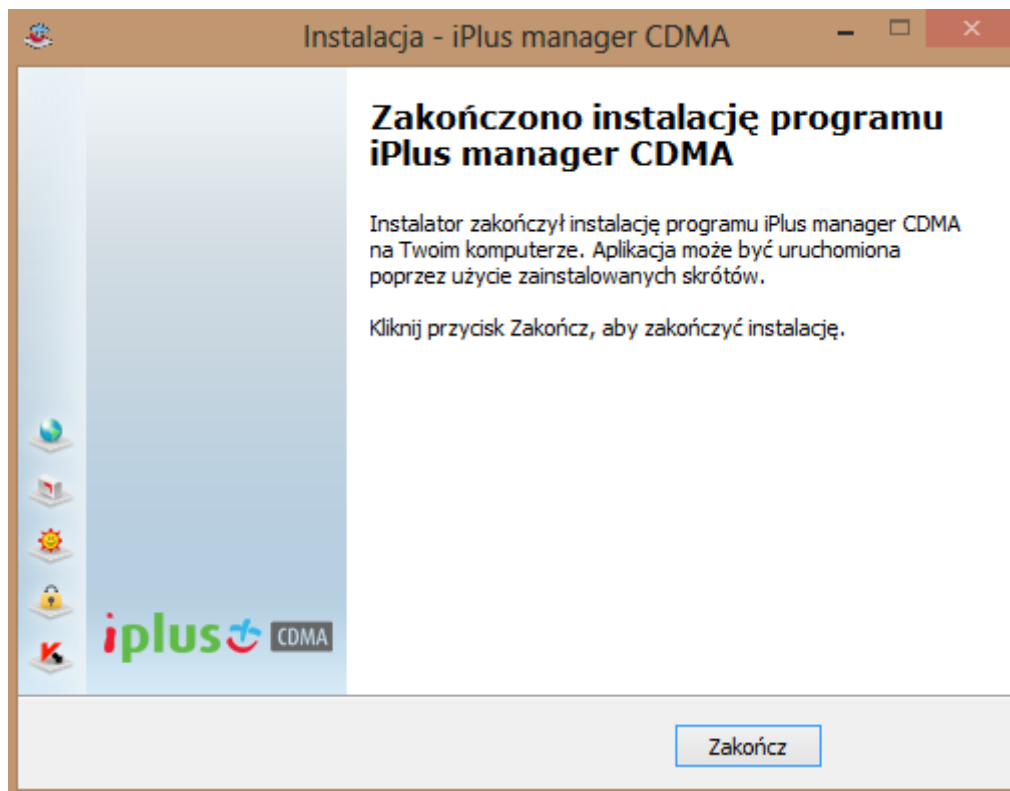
Instalacja - iPlus manager CDMA

Zakończono instalację programu iPlus manager CDMA

Instalator zakończył instalację programu iPlus manager CDMA na Twoim komputerze. Aplikacja może być uruchomiona poprzez użycie zainstalowanych skrótów.

Kliknij przycisk Zakończ, aby zakończyć instalację.

iplus CDMA

Zakończ